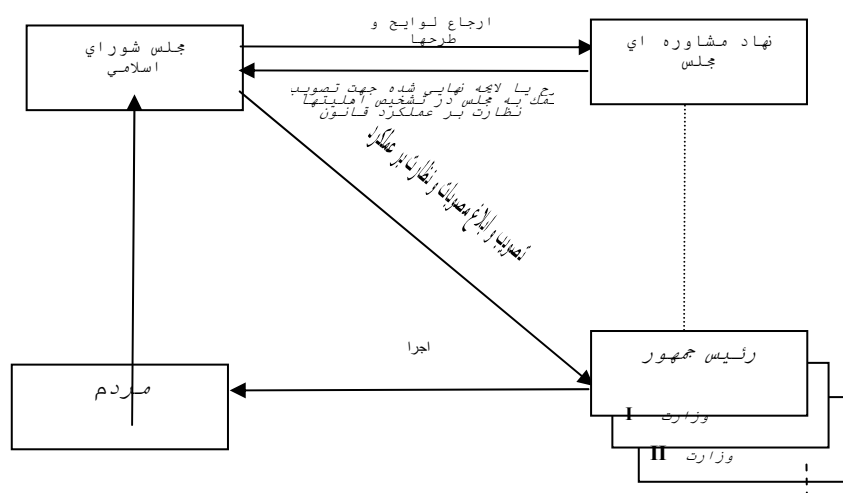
مجلس شوراي اسلامي

ارجاع لوايح و طرحها

نهاد مشاوره اي مجلس

طرح يا لايحه نهايي شده جهت تصويب
كمك به مجلس در تشخيص اولويتها
نظارت بر عملكرد قانون

تصويب و ابلاغ مصوبات و نظارت بر عملكرد

اجرا

مردم

رئيس جمهور

وزارت I

وزارت II